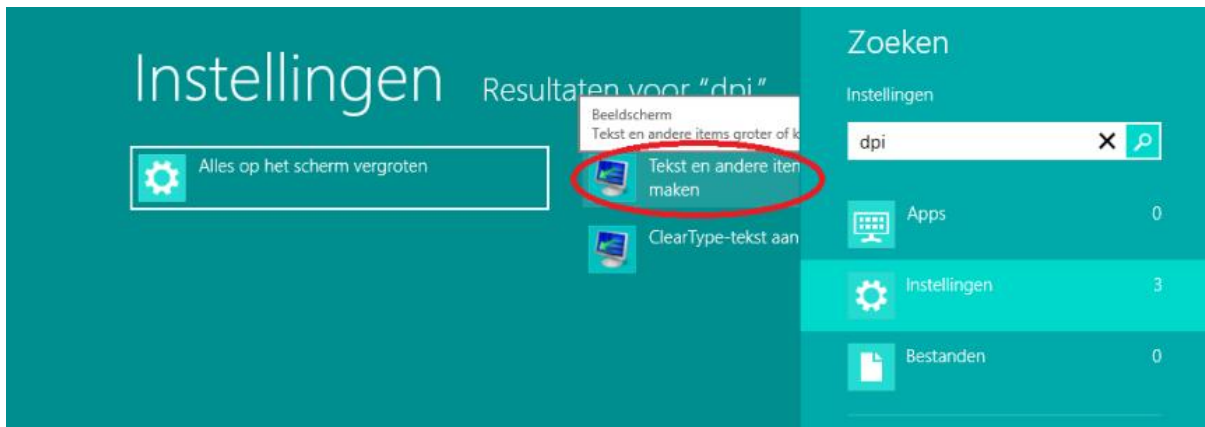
Instellingen Resultaten voor "dpi"

Beeldscherm
Tekst en andere items groter of k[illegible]

Alles op het scherm vergroten

Tekst en andere iten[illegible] maken

ClearType-tekst aan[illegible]

Zoeken

Instellingen

dpi

Apps 0

Instellingen 3

Bestanden 0